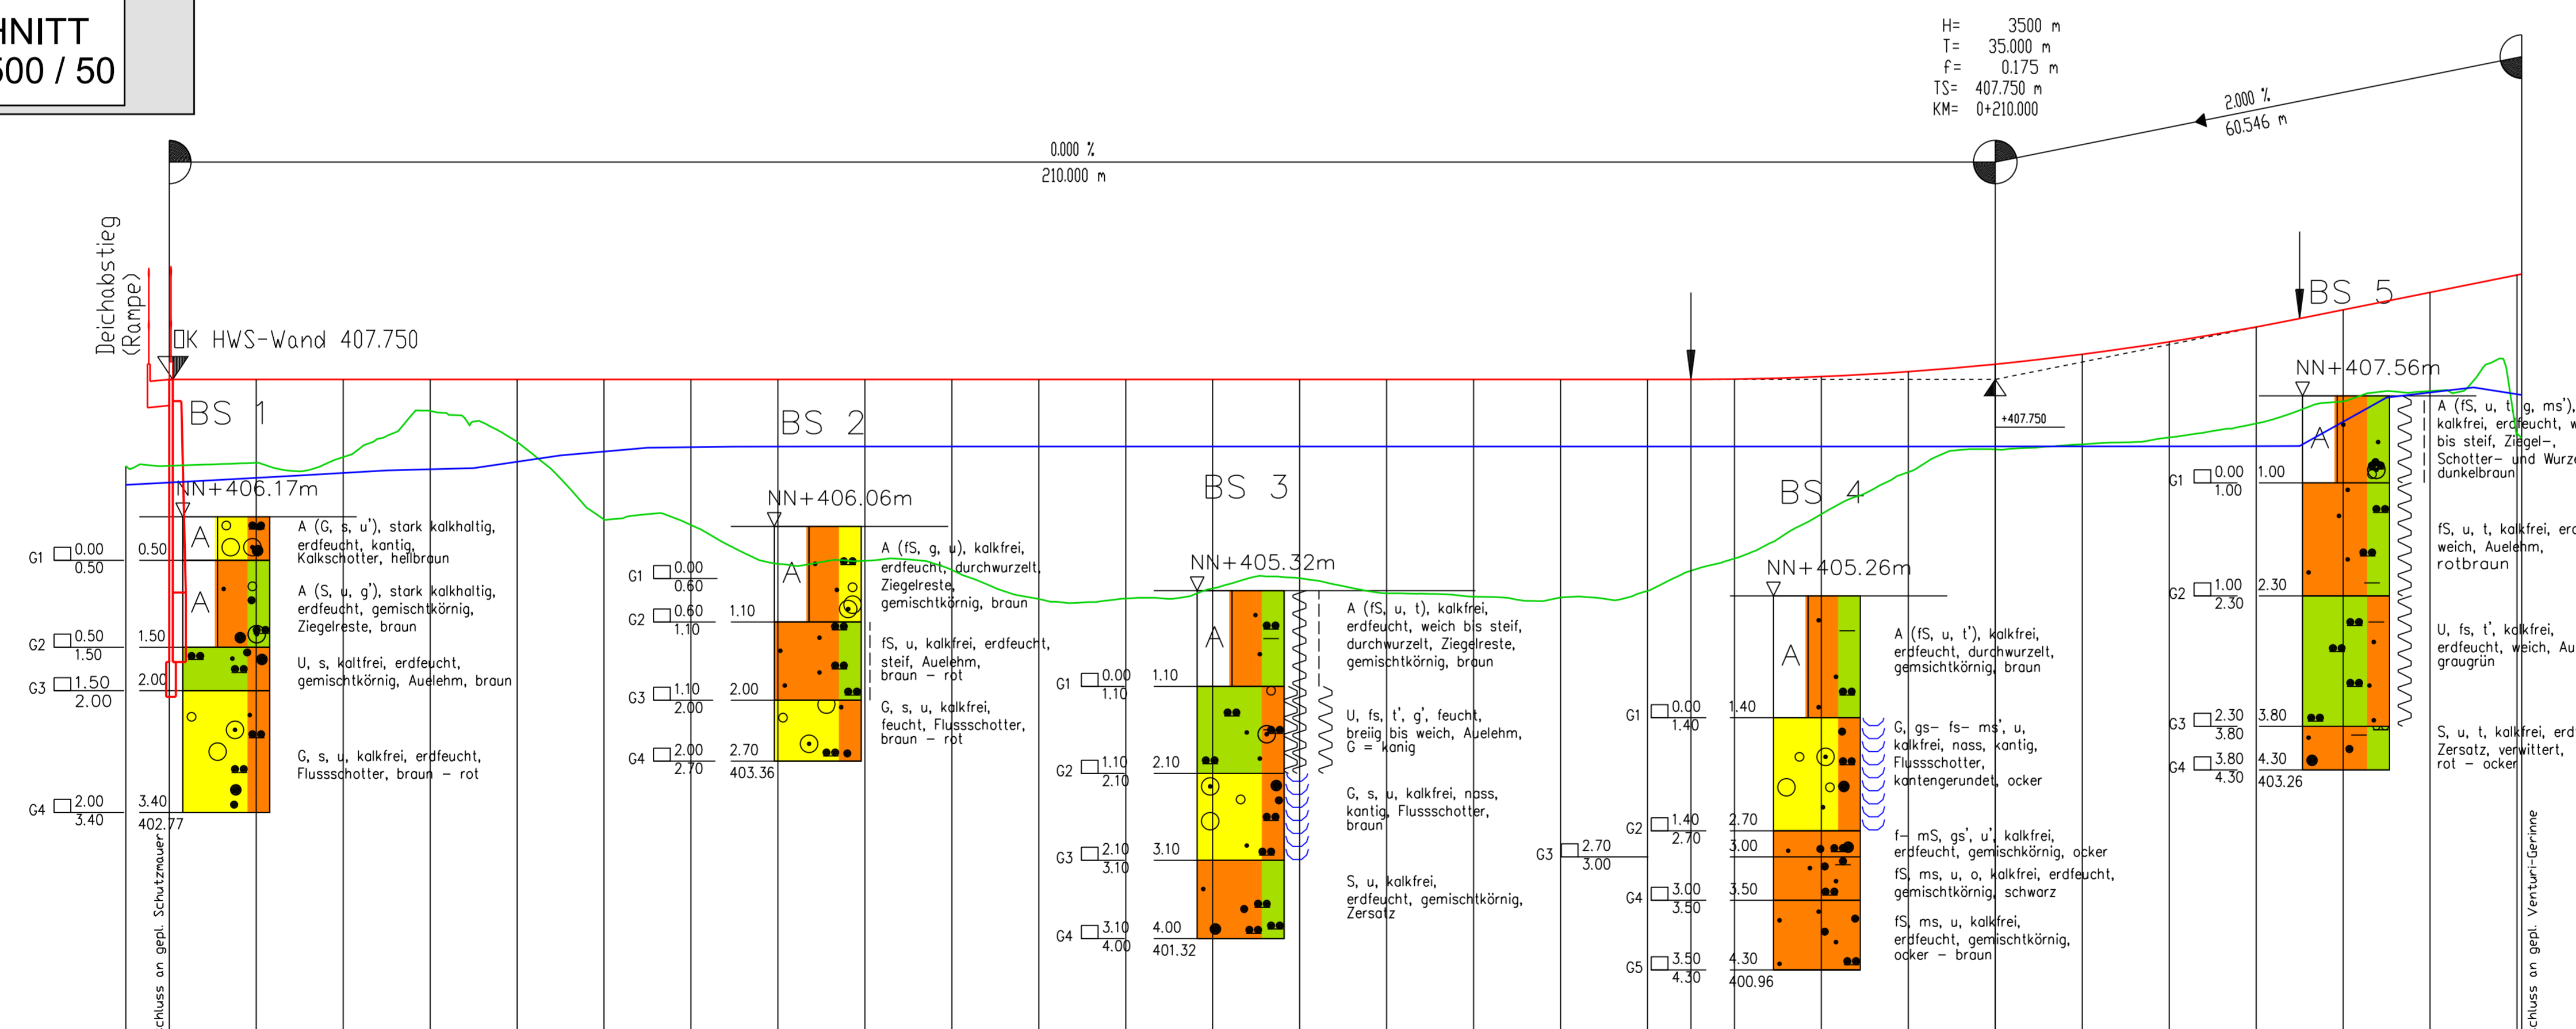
HNITT
500 / 50

H= 3500 m
T= 35.000 m
f= 0.175 m
TS= 407.750 m
KM= 0+210.000

2.000 %
60.546 m

0.000 %
210.000 m

Deichabstieg (Rampe)

OK HWS-Wand 407.750

BS 1
NN+406.17m
A
A
G1 0.00 0.50
G2 0.50 1.50
G3 1.50 2.00
G4 2.00 3.40
0.50
1.50
2.00
3.40
402.77
A (G, s, u'), stark kalkhaltig, erdfeucht, kantig, Kalkschotter, hellbraun
A (S, u, g'), stark kalkhaltig, erdfeucht, gemischtkörnig, Ziegelreste, braun
U, s, kaltfrei, erdfeucht, gemischtkörnig, Auelehm, braun
G, s, u, kalkfrei, erdfeucht, Flussschotter, braun – rot

BS 2
NN+406.06m
A
G1 0.00 0.60
G2 0.60 1.10
G3 1.10 2.00
G4 2.00 2.70
1.10
2.00
2.70
403.36
A (fS, g, u), kalkfrei, erdfeucht, durchwurzelt, Ziegelreste, gemischtkörnig, braun
fS, u, kalkfrei, erdfeucht, steif, Auelehm, braun – rot
G, s, u, kalkfrei, feucht, Flussschotter, braun – rot

BS 3
NN+405.32m
A
G1 0.00 1.10
G2 1.10 2.10
G3 2.10 3.10
G4 3.10 4.00
1.10
2.10
3.10
4.00
401.32
A (fS, u, t), kalkfrei, erdfeucht, weich bis steif, durchwurzelt, Ziegelreste, gemischtkörnig, braun
U, fs, t', g', feucht, breiig bis weich, Auelehm, G = kanig
G, s, u, kalkfrei, nass, kantig, Flussschotter, braun
S, u, kalkfrei, erdfeucht, gemischtkörnig, Zersatz

BS 4
NN+405.26m
A
+407.750
G1 0.00 1.40
G2 1.40 2.70
G3 2.70 3.00
G4 3.00 3.50
G5 3.50 4.30
1.40
2.70
3.00
3.50
4.30
400.96
A (fS, u, t'), kalkfrei, erdfeucht, durchwurzelt, gemsichtkörnig, braun
G, gs- fs- ms', u, kalkfrei, nass, kantig, Flussschotter, kantengerundet, ocker
f- mS, gs', u', kalkfrei, erdfeucht, gemischkörnig, ocker
fS, ms, u, o, kalkfrei, erdfeucht, gemischtkörnig, schwarz
fS, ms, u, kalkfrei, erdfeucht, gemischtkörnig, ocker – braun

BS 5
NN+407.56m
A
G1 0.00 1.00
G2 1.00 2.30
G3 2.30 3.80
G4 3.80 4.30
1.00
2.30
3.80
4.30
403.26
A (fS, u, t, g, ms'), kalkfrei, erdfeucht, w bis steif, Ziegel-, Schotter- und Wurze dunkelbraun
fS, u, t, kalkfrei, erd weich, Auelehm, rotbraun
U, fs, t', kalkfrei, erdfeucht, weich, Au graugrün
S, u, t, kalkfrei, erd Zersatz, verwittert, rot – ocker

chluss an gepl. Schutzmauer
chluss an gepl. Venturi-Gerinne